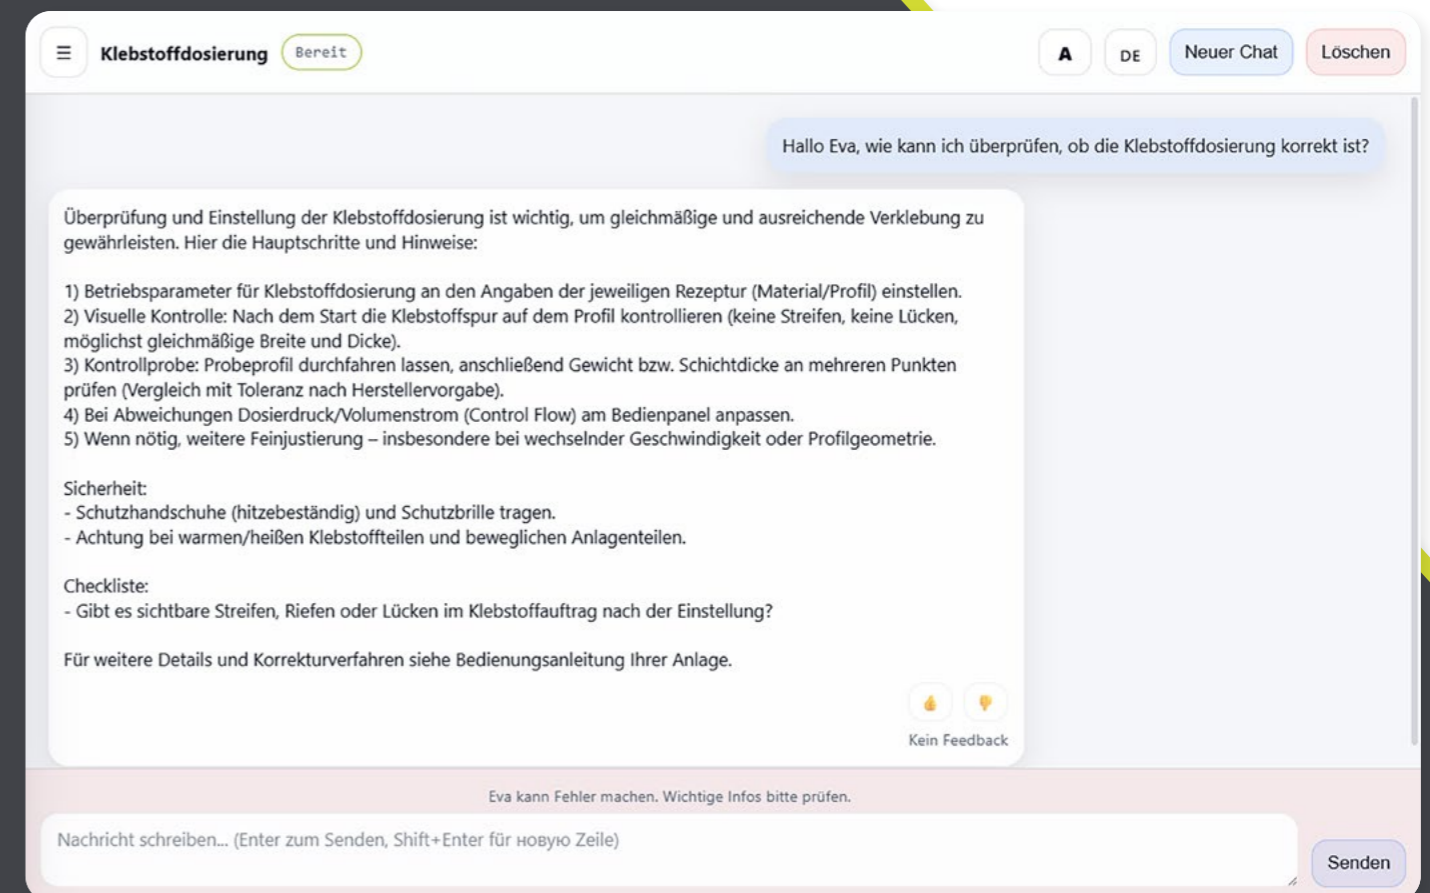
☰ Klebstoffdosierung Bereit

A DE Neuer Chat Löschen

Hallo Eva, wie kann ich überprüfen, ob die Klebstoffdosierung korrekt ist?

Überprüfung und Einstellung der Klebstoffdosierung ist wichtig, um gleichmäßige und ausreichende Verklebung zu gewährleisten. Hier die Hauptschritte und Hinweise:

1) Betriebsparameter für Klebstoffdosierung an den Angaben der jeweiligen Rezeptur (Material/Profil) einstellen.
2) Visuelle Kontrolle: Nach dem Start die Klebstoffspur auf dem Profil kontrollieren (keine Streifen, keine Lücken, möglichst gleichmäßige Breite und Dicke).
3) Kontrollprobe: Probeprofil durchfahren lassen, anschließend Gewicht bzw. Schichtdicke an mehreren Punkten prüfen (Vergleich mit Toleranz nach Herstellervorgabe).
4) Bei Abweichungen Dosierdruck/Volumenstrom (Control Flow) am Bedienpanel anpassen.
5) Wenn nötig, weitere Feinjustierung – insbesondere bei wechselnder Geschwindigkeit oder Profilgeometrie.

Sicherheit:
- Schutzhandschuhe (hitzebeständig) und Schutzbrille tragen.
- Achtung bei warmen/heißen Klebstoffteilen und beweglichen Anlagenteilen.

Checkliste:
- Gibt es sichtbare Streifen, Riefen oder Lücken im Klebstoffauftrag nach der Einstellung?

Für weitere Details und Korrekturverfahren siehe Bedienungsanleitung Ihrer Anlage.

Kein Feedback

Eva kann Fehler machen. Wichtige Infos bitte prüfen.

Nachricht schreiben... (Enter zum Senden, Shift+Enter für новую Zeile)

Senden